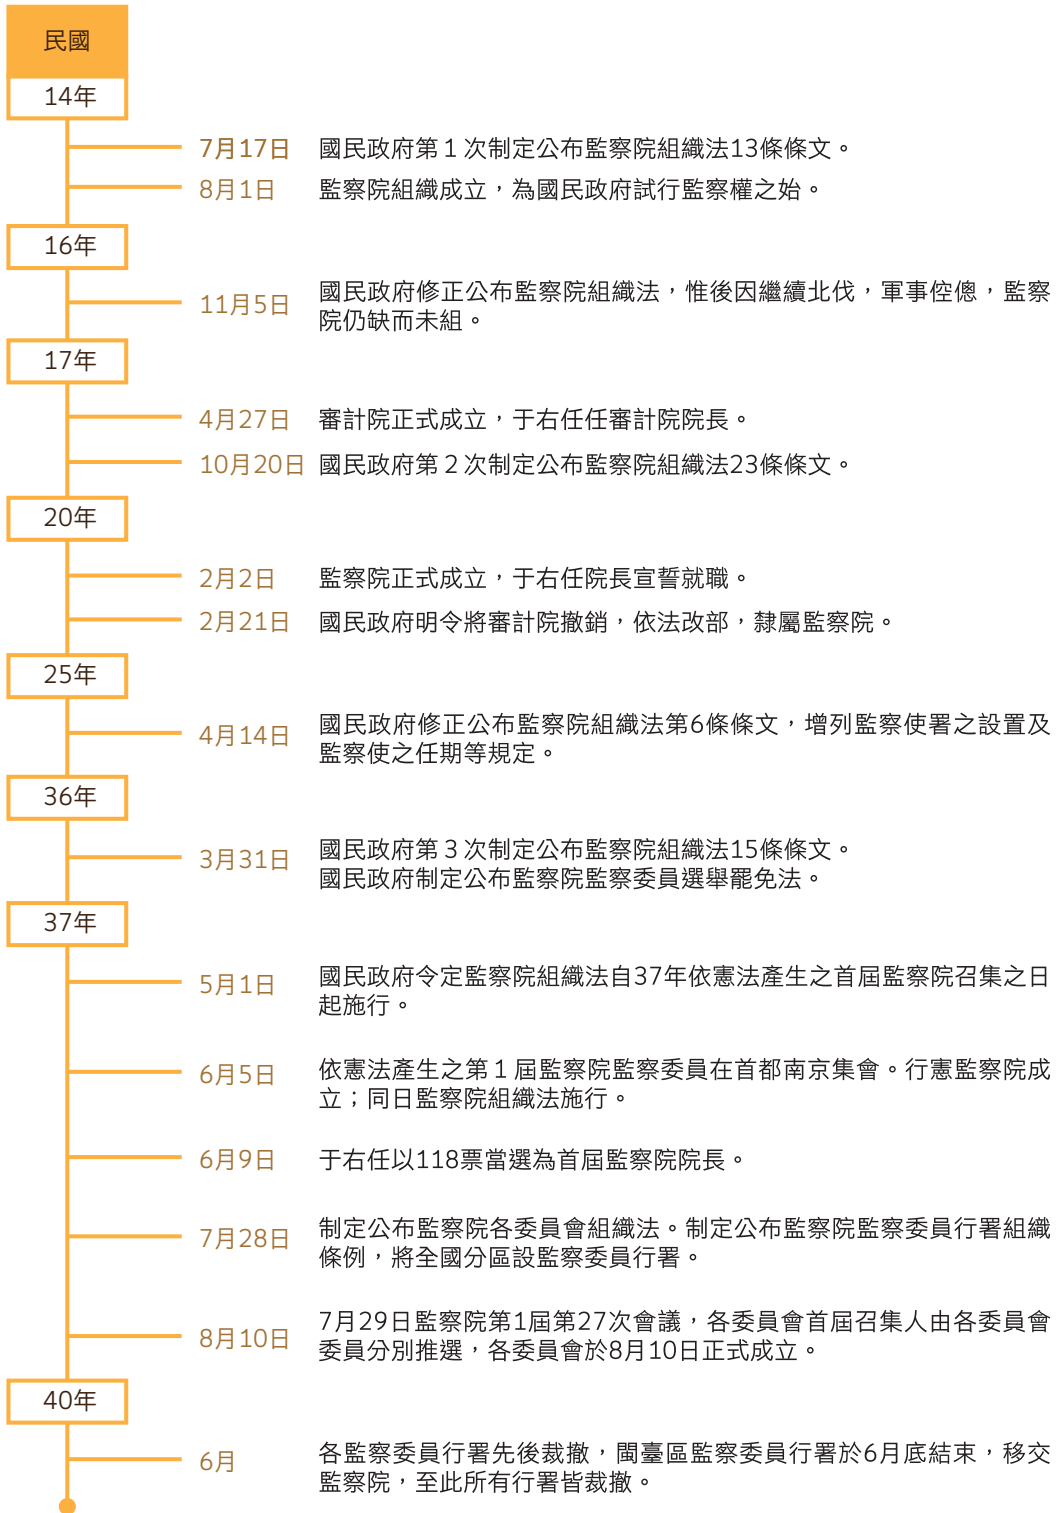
民國

14年

7月17日 國民政府第１次制定公布監察院組織法13條條文。

8月1日 監察院組織成立，為國民政府試行監察權之始。

16年

11月5日 國民政府修正公布監察院組織法，惟後因繼續北伐，軍事倥傯，監察院仍缺而未組。

17年

4月27日 審計院正式成立，于右任任審計院院長。

10月20日 國民政府第２次制定公布監察院組織法23條條文。

20年

2月2日 監察院正式成立，于右任院長宣誓就職。

2月21日 國民政府明令將審計院撤銷，依法改部，隸屬監察院。

25年

4月14日 國民政府修正公布監察院組織法第6條條文，增列監察使署之設置及監察使之任期等規定。

36年

3月31日 國民政府第３次制定公布監察院組織法15條條文。
國民政府制定公布監察院監察委員選舉罷免法。

37年

5月1日 國民政府令定監察院組織法自37年依憲法產生之首屆監察院召集之日起施行。

6月5日 依憲法產生之第１屆監察院監察委員在首都南京集會。行憲監察院成立；同日監察院組織法施行。

6月9日 于右任以118票當選為首屆監察院院長。

7月28日 制定公布監察院各委員會組織法。制定公布監察院監察委員行署組織條例，將全國分區設監察委員行署。

8月10日 7月29日監察院第1屆第27次會議，各委員會首屆召集人由各委員會委員分別推選，各委員會於8月10日正式成立。

40年

6月 各監察委員行署先後裁撤，閩臺區監察委員行署於6月底結束，移交監察院，至此所有行署皆裁撤。